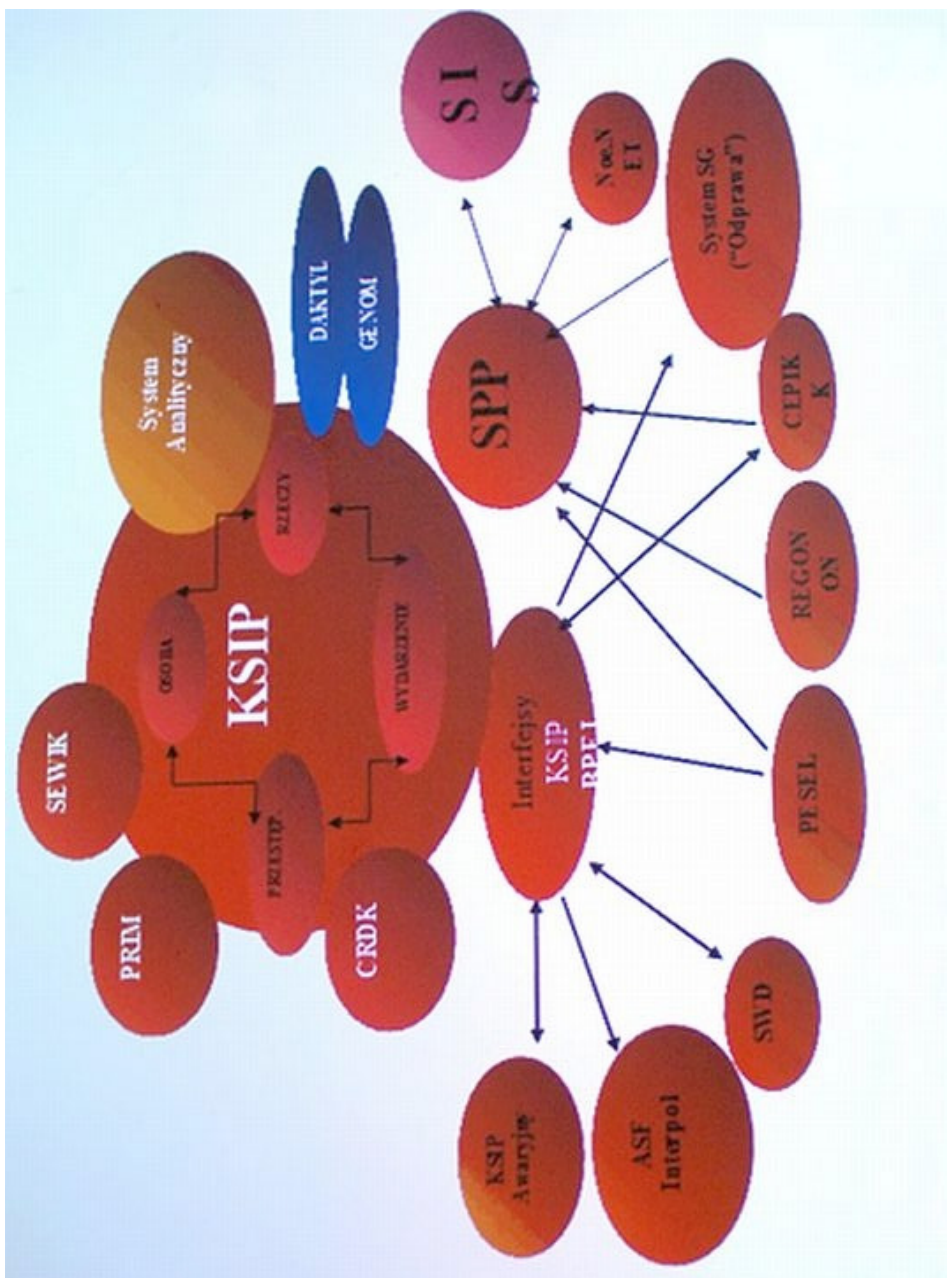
System Analityczny

DAKTYL

GENOM

SEWIK

PRIM

KSIP

OSOBA

RZECZY

PRZESTĘP

WYDARZENIE

CRDK

SPP

SI S

Vo.V ET

System SG ("Odprawa")

CEPIK K

REGON ON

PESEL

Interfejsy KSIP BPEI

SWD

ASF Interpol

KSIP Awaryjny